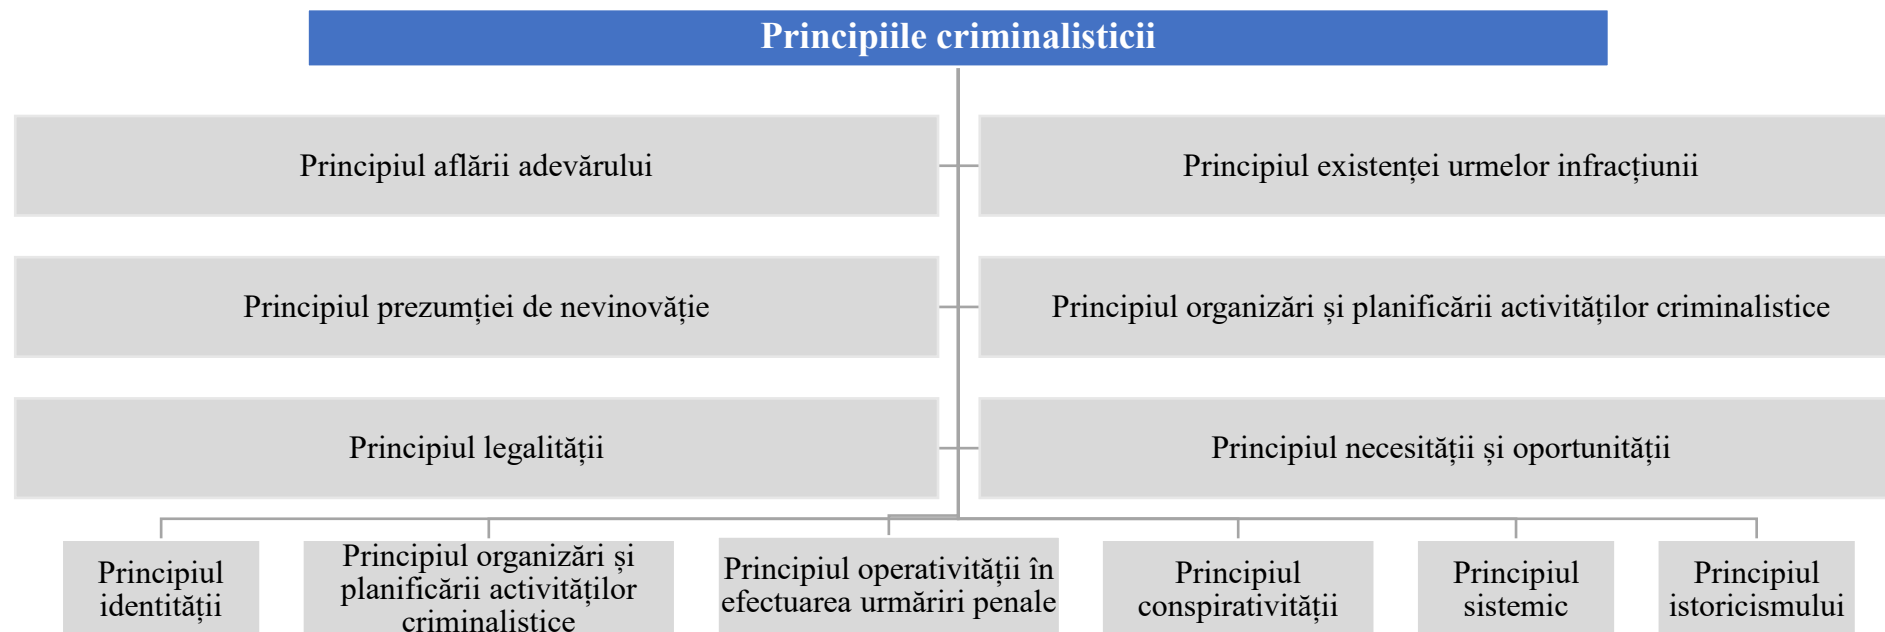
Principiile criminalisticii

Principiul aflării adevărului

Principiul existenței urmelor infracțiunii

Principiul prezumției de nevinovăție

Principiul organizări și planificării activităților criminalistice

Principiul legalității

Principiul necesității și oportunității

Principiul identității

Principiul organizări și planificării activităților criminalistice

Principiul operativității în efectuarea urmăriri penale

Principiul conspirativității

Principiul sistemic

Principiul istoricismului